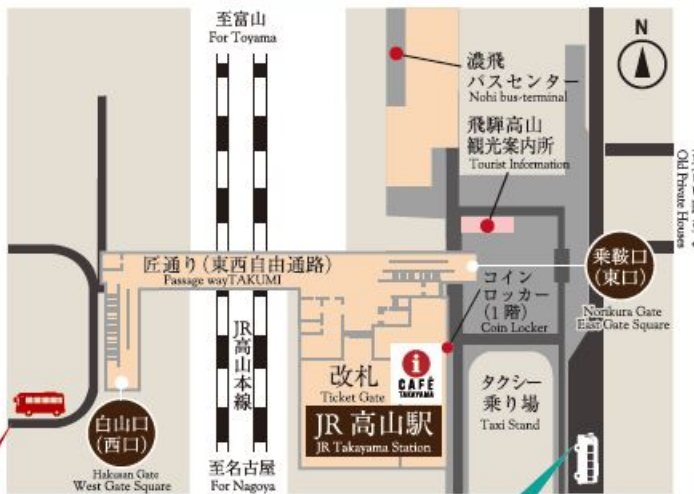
至富山
For Toyama

N

濃飛
バスセンター
Nohi bus-terminal

飛騨高山
観光案内所
Tourist Information

Old Private Houses

匠通り（東西自由通路）
Passage way TAKUMI

コイン
ロッカー
（1階）
Coin Locker

乗鞍口
（東口）
Norikura Gate
East Gate Square

JR
高山本線

改札
Ticket Gate

CAFÉ
TAKAYAMA

JR 高山駅
JR Takayama Station

タクシー
乗り場
Taxi Stand

白山口
（西口）
Hakusan Gate
West Gate Square

至名古屋
For Nagoya